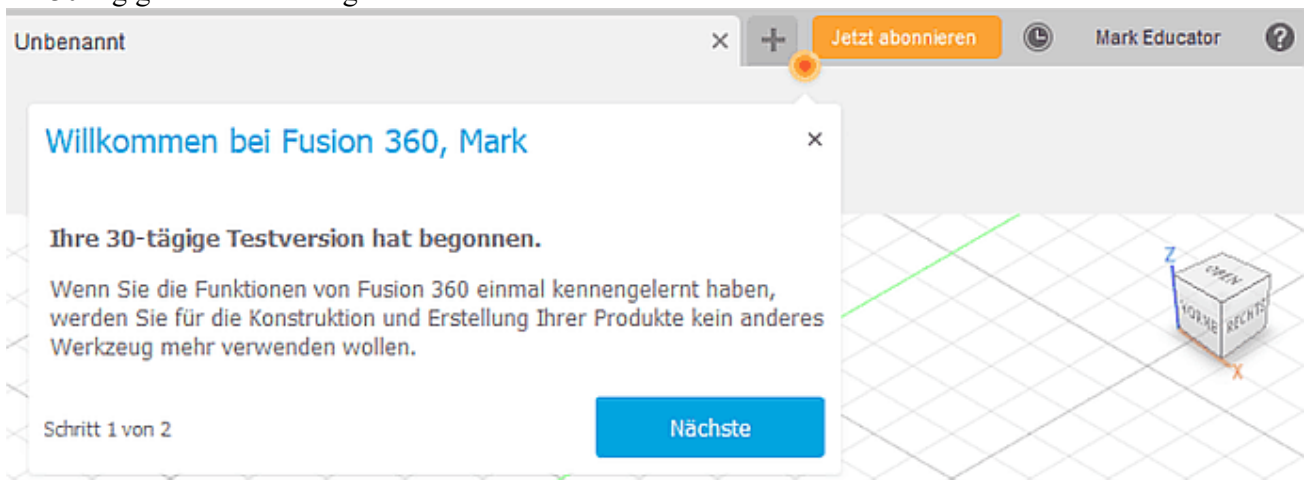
Unbenannt ×

Jetzt abonnieren

Mark Educator

?

Willkommen bei Fusion 360, Mark ×

Ihre 30-tägige Testversion hat begonnen.

Wenn Sie die Funktionen von Fusion 360 einmal kennengelernt haben, werden Sie für die Konstruktion und Erstellung Ihrer Produkte kein anderes Werkzeug mehr verwenden wollen.

Schritt 1 von 2

Nächste

Z

OBEN

VORNE

RECHTS

X